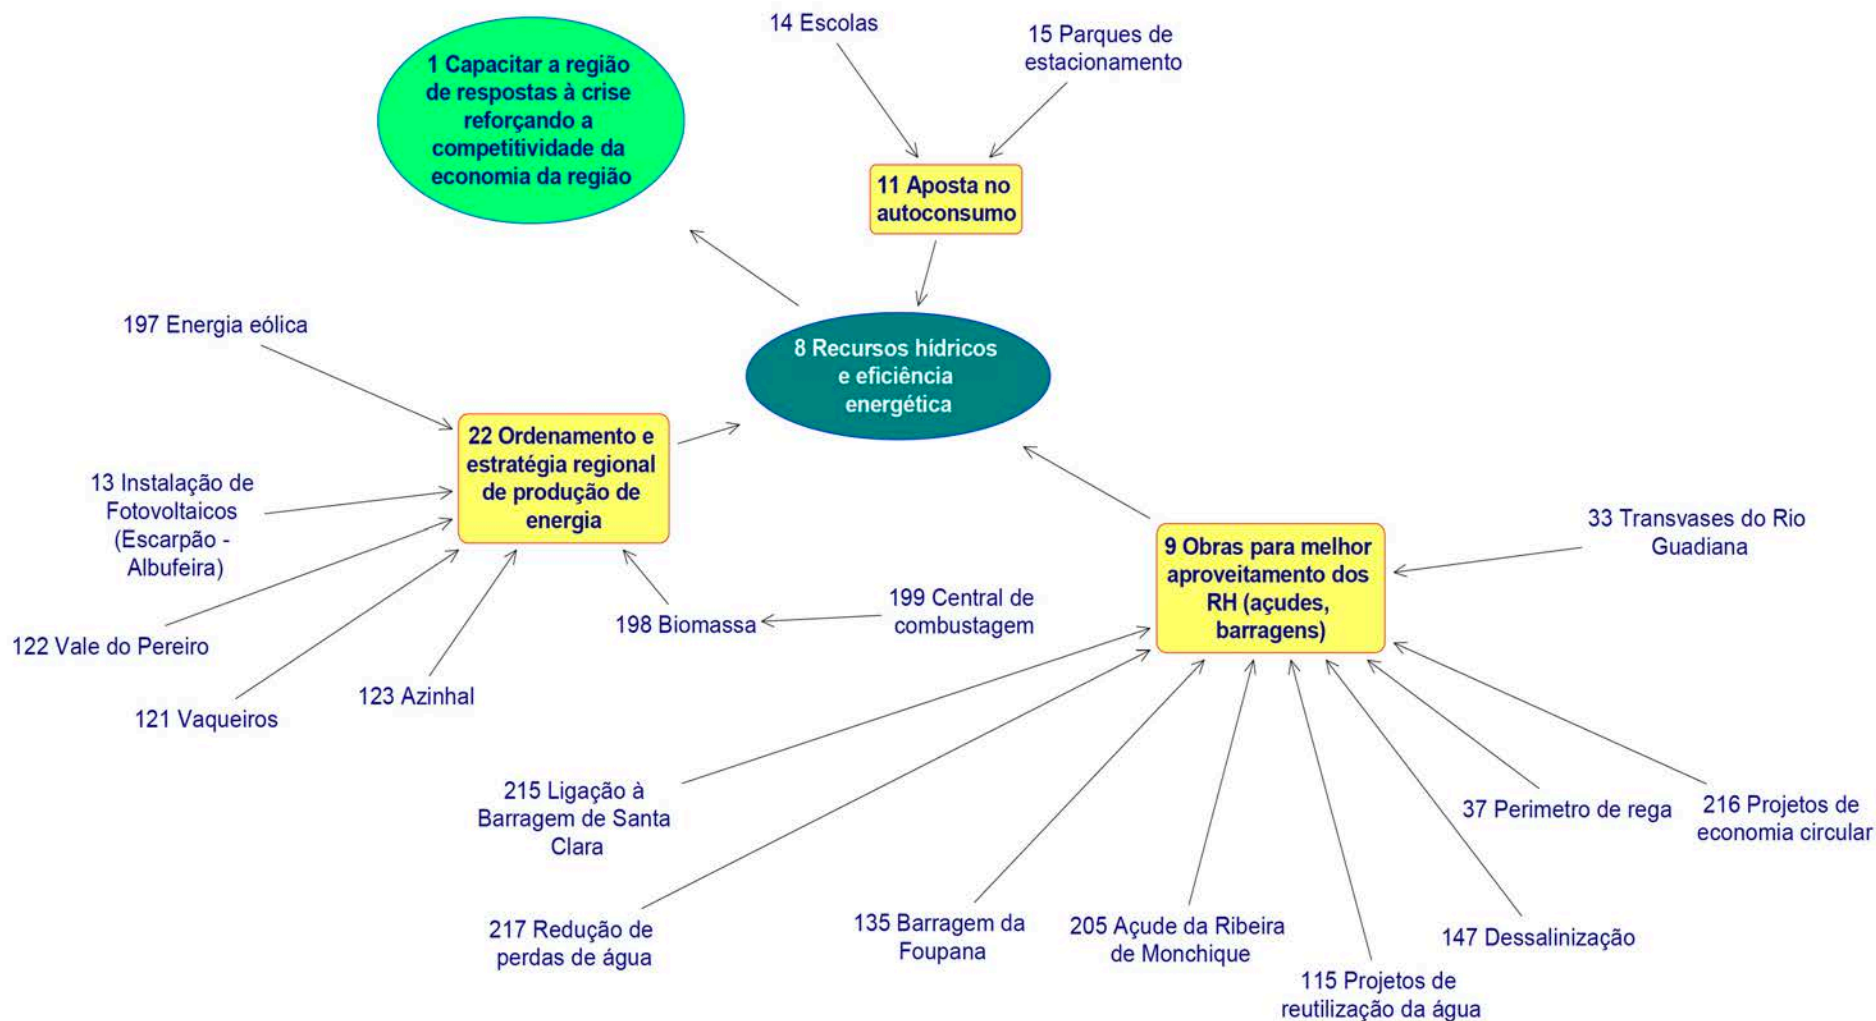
14 Escolas

15 Parques de estacionamento

1 Capacitar a região de respostas à crise reforçando a competitividade da economia da região

11 Aposta no autoconsumo

197 Energia eólica

8 Recursos hídricos e eficiência energética

22 Ordenamento e estratégia regional de produção de energia

13 Instalação de Fotovoltaicos (Escarpão - Albufeira)

33 Transvases do Rio Guadiana

9 Obras para melhor aproveitamento dos RH (açudes, barragens)

199 Central de combustagem

198 Biomassa

122 Vale do Pereiro

123 Azinhal

121 Vaqueiros

215 Ligação à Barragem de Santa Clara

37 Perimetro de rega

216 Projetos de economia circular

217 Redução de perdas de água

135 Barragem da Foupana

205 Açude da Ribeira de Monchique

147 Dessalinização

115 Projetos de reutilização da água